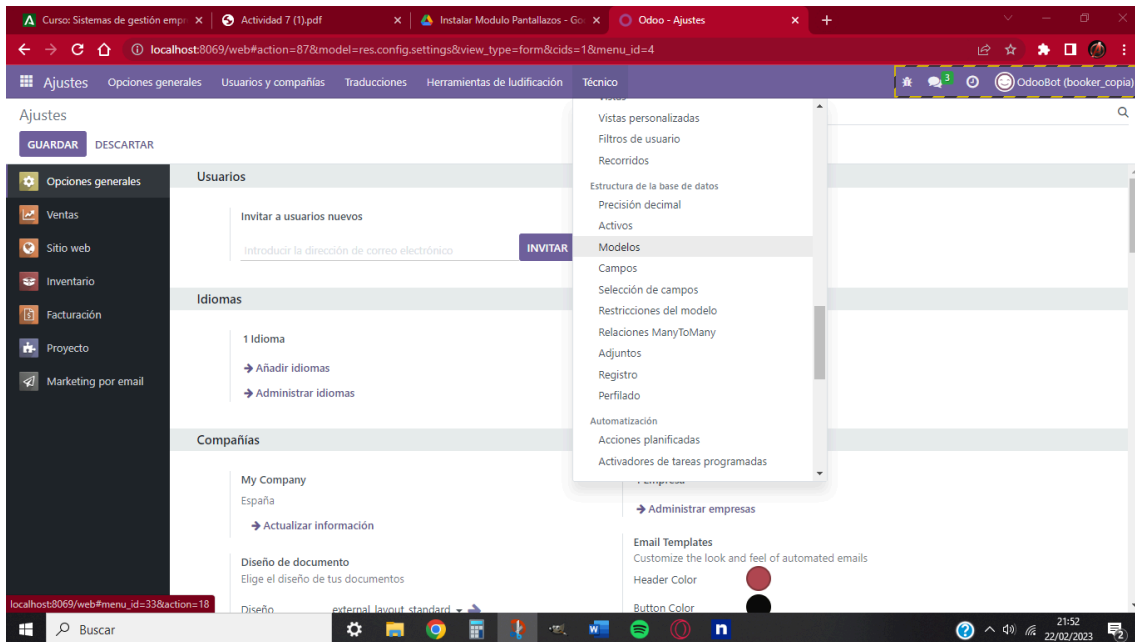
Curso: Sistemas de gestión empr ×
Actividad 7 (1).pdf ×
Instalar Modulo Pantallazos - Go ×
Odoo - Ajustes ×
+

localhost:8069/web#action=87&model=res.config.settings&view_type=form&cids=1&menu_id=4

Ajustes Opciones generales Usuarios y compañías Traducciones Herramientas de ludificación Técnico

3 OdooBot (booker_copia)

Ajustes
GUARDAR DESCARTAR

Opciones generales
Ventas
Sitio web
Inventario
Facturación
Proyecto
Marketing por email

Usuarios
Invitar a usuarios nuevos
Introducir la dirección de correo electrónico
INVITAR

Idiomas
1 Idioma
→ Añadir idiomas
→ Administrar idiomas

Compañías
My Company
España
→ Actualizar información

Diseño de documento
Elige el diseño de tus documentos
Diseño external_layout_standard

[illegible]empresa
→ Administrar empresas

Email Templates
Customize the look and feel of automated emails
Header Color
Button Color

Vistas personalizadas
Filtros de usuario
Recorridos
Estructura de la base de datos
Precisión decimal
Activos
Modelos
Campos
Selección de campos
Restricciones del modelo
Relaciones ManyToMany
Adjuntos
Registro
Perfilado
Automatización
Acciones planificadas
Activadores de tareas programadas

localhost:8069/web#menu_id=33&action=18

Buscar
21:52
22/02/2023